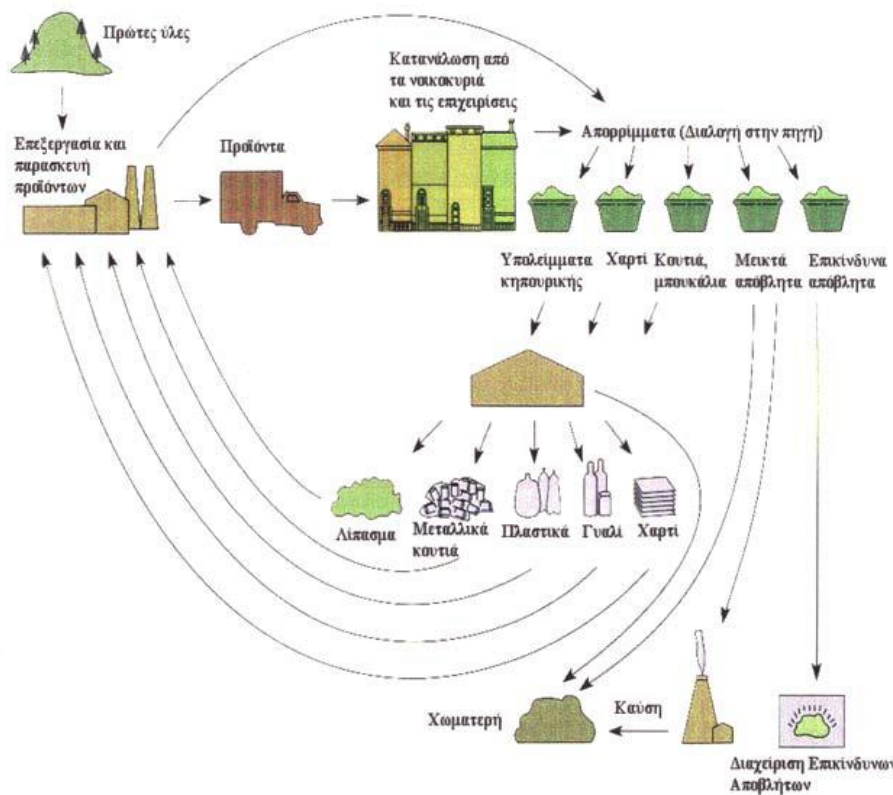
Πρώτες ύλες

Επεξεργασία και παρασκευή προϊόντων

Προϊόντα

Κατανάλωση από τα νοικοκυριά και τις επιχειρήσεις

Απορρίμματα (Διαλογή στην πηγή)

Υπολείμματα κηπουρικής

Χαρτί

Κουτιά, μπουκάλια

Μεικτά απόβλητα

Επικίνδυνα απόβλητα

Λίπασμα

Μεταλλικά κουτιά

Πλαστικά

Γυαλί

Χαρτί

Χωματερή

Καύση

Διαχείριση Επικίνδυνων Αποβλήτων